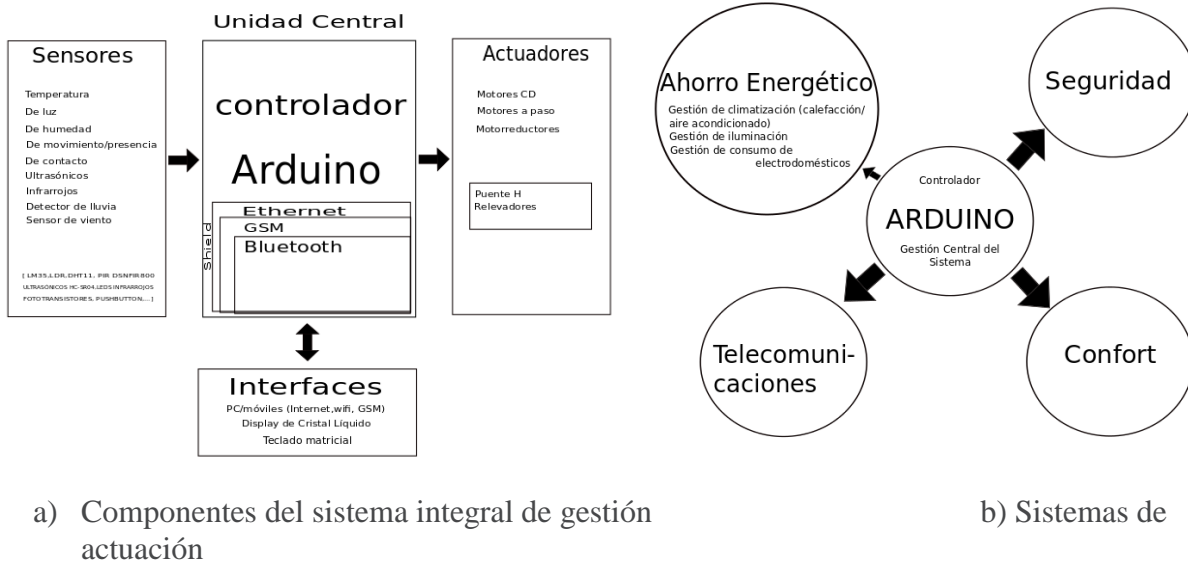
Sensores

Temperatura
De luz
De humedad
De movimiento/presencia
De contacto
Ultrasónicos
Infrarrojos
Detector de lluvia
Sensor de viento

[ LM35, LDR, DHT11, PIR DSNFIR800 ULTRASÓNICOS HC-SR04, LEDS INFRARROJOS FOTOTRANSISTORES, PUSHBUTTON,... ]

Unidad Central

controlador
Arduino

Shield
Ethernet
GSM
Bluetooth

Actuadores

Motores CD
Motores a paso
Motorreductores

Puente H
Relevadores

Interfaces
PC/móviles (Internet,wifi, GSM)
Display de Cristal Líquido
Teclado matricial

Ahorro Energético
Gestión de climatización (calefacción/ aire acondicionado)
Gestión de iluminación
Gestión de consumo de electrodomésticos

Seguridad

Controlador
ARDUINO
Gestión Central del Sistema

Telecomunicaciones

Confort

a) Componentes del sistema integral de gestión

b) Sistemas de actuación